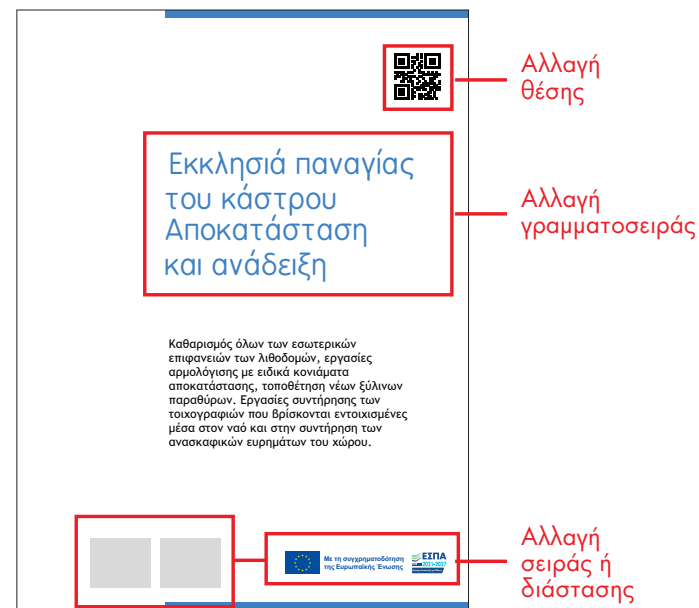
Αλλαγή θέσης

Εκκλησιά παναγίας του κάστρου Αποκατάσταση και ανάδειξη

Αλλαγή γραμματοσειράς

Καθαρισμός όλων των εσωτερικών επιφανειών των λιθοδομών, εργασίες αρμολόγισης με ειδικά κονιάματα αποκατάστασης, τοποθέτηση νέων ξύλινων παραθύρων. Εργασίες συντήρησης των τοιχογραφιών που βρίσκονται εντοιχισμένες μέσα στον ναό και στην συντήρηση των ανασκαφικών ευρημάτων του χώρου.

Με τη συγχρηματοδότηση της Ευρωπαϊκής Ένωσης

ΕΣΠΑ 2021-2027

Αλλαγή σειράς ή διάστασης